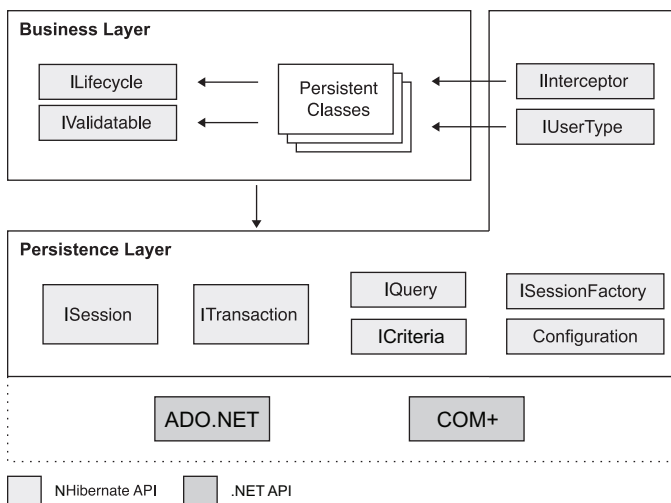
Business Layer

ILifecycle

IValidatable

Persistent Classes

IInterceptor

IUserType

Persistence Layer

ISession

ITransaction

IQuery

ICriteria

ISessionFactory

Configuration

ADO.NET

COM+

NHibernate API

.NET API